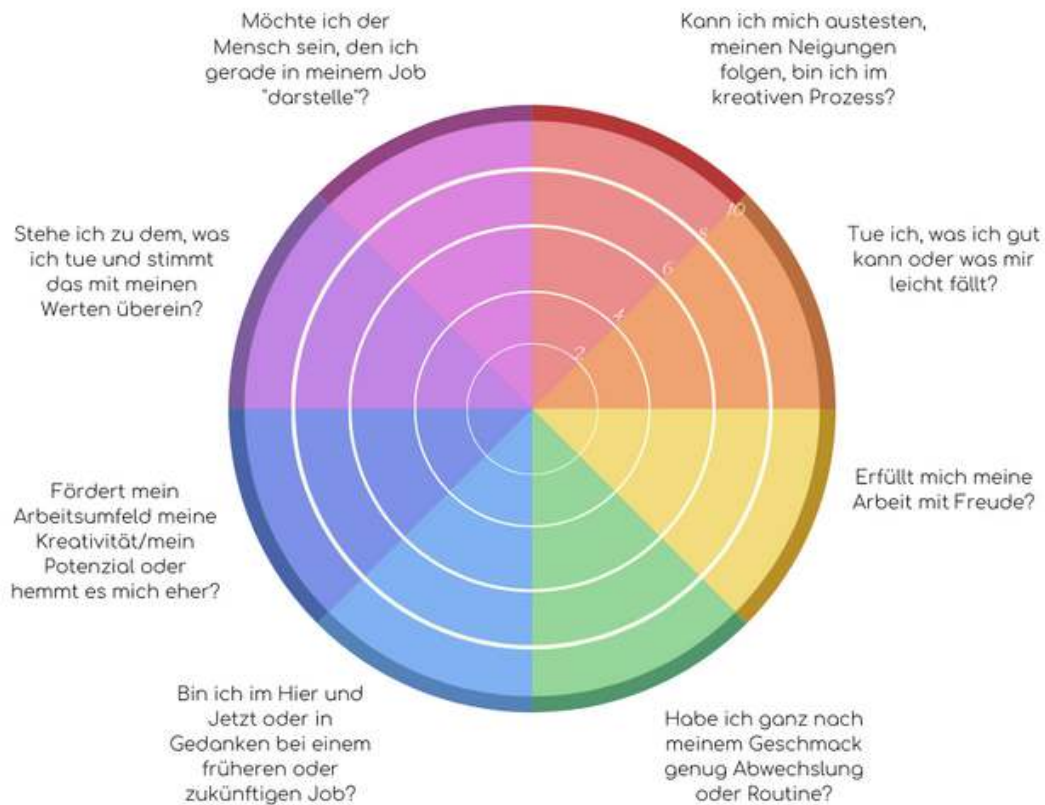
Möchte ich der Mensch sein, den ich gerade in meinem Job "darstelle"?

Kann ich mich austesten, meinen Neigungen folgen, bin ich im kreativen Prozess?

10
8
6
4
2

Stehe ich zu dem, was ich tue und stimmt das mit meinen Werten überein?

Tue ich, was ich gut kann oder was mir leicht fällt?

Fördert mein Arbeitsumfeld meine Kreativität/mein Potenzial oder hemmt es mich eher?

Erfüllt mich meine Arbeit mit Freude?

Bin ich im Hier und Jetzt oder in Gedanken bei einem früheren oder zukünftigen Job?

Habe ich ganz nach meinem Geschmack genug Abwechslung oder Routine?